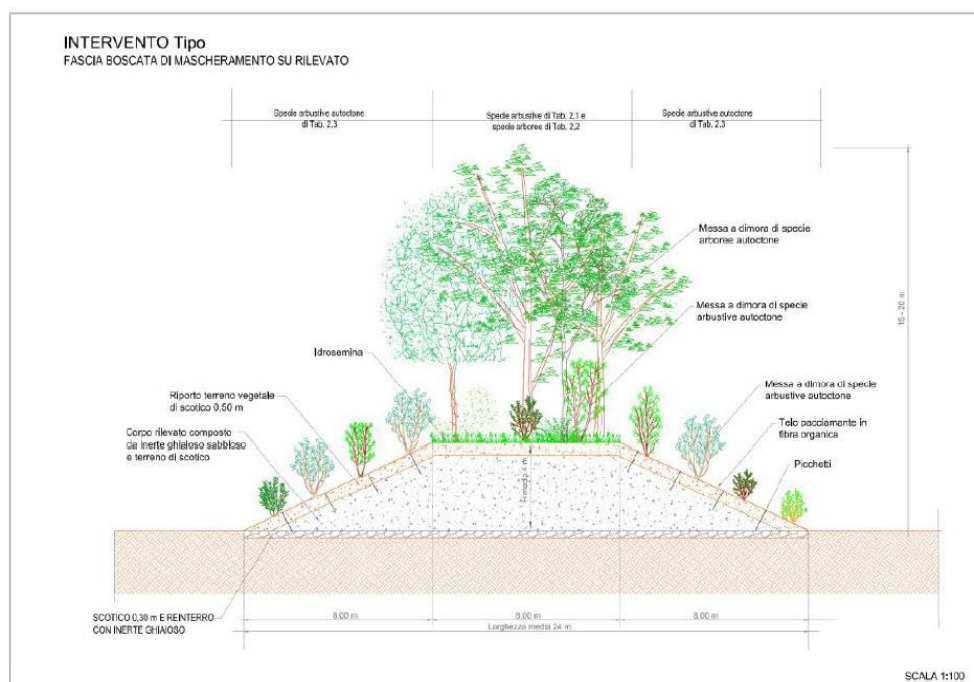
INTERVENTO Tipo
FASCIA BOSCATA DI MASCHERAMENTO SU RILEVATO

Specie arbustive autoctone di Tab. 2.3

Specie arbustive di Tab. 2.1 e specie arboree di Tab. 2.2

Specie arbustive autoctone di Tab. 2.3

Messa a dimora di specie arboree autoctone

Messa a dimora di specie arbustive autoctone

15 - 20 m

Idrosemina

Riporto terreno vegetale di scotico 0,50 m

Corpo rilevato composto da inerte ghiaioso sabbioso e terreno di scotico

Messa a dimora di specie arbustive autoctone

Telo pacciamante in fibra organica

Picchetti

Rilevato 4 m

SCOTICO 0,30 m E REINTERRO CON INERTE GHIAIOSO

8,00 m

8,00 m

8,00 m

Larghezza media 24 m

SCALA 1:100